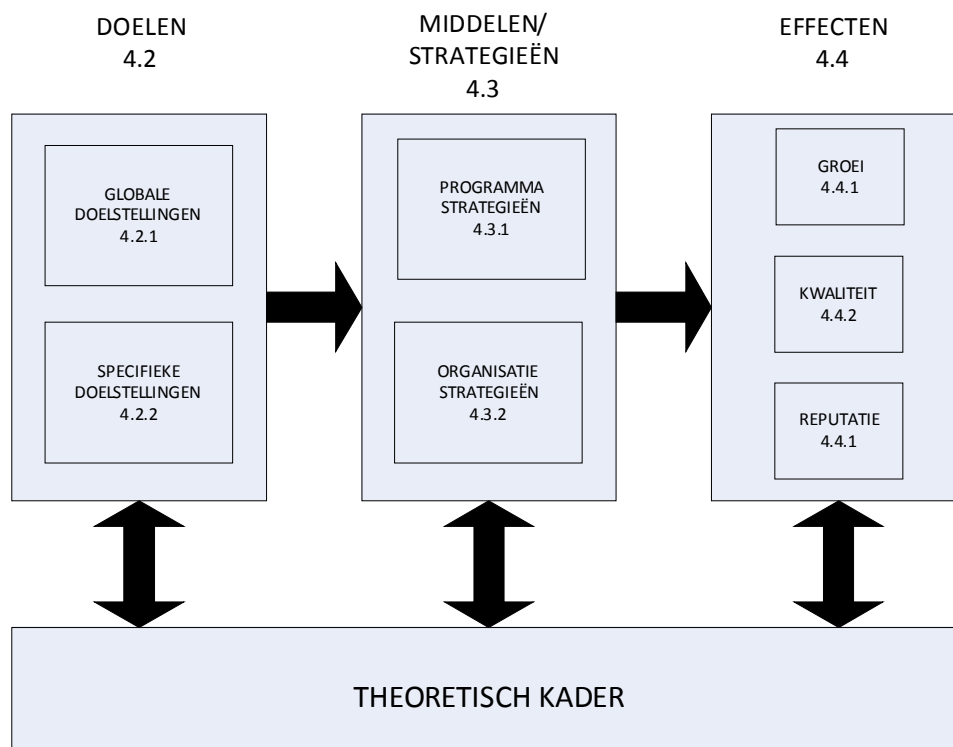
DOELEN
4.2

MIDDELEN/
STRATEGIEËN
4.3

EFFECTEN
4.4

GLOBALE
DOELSTELLINGEN
4.2.1

SPECIFIEKE
DOELSTELLINGEN
4.2.2

PROGRAMMA
STRATEGIEËN
4.3.1

ORGANISATIE
STRATEGIEËN
4.3.2

GROEI
4.4.1

KWALITEIT
4.4.2

REPUTATIE
4.4.1

THEORETISCH KADER